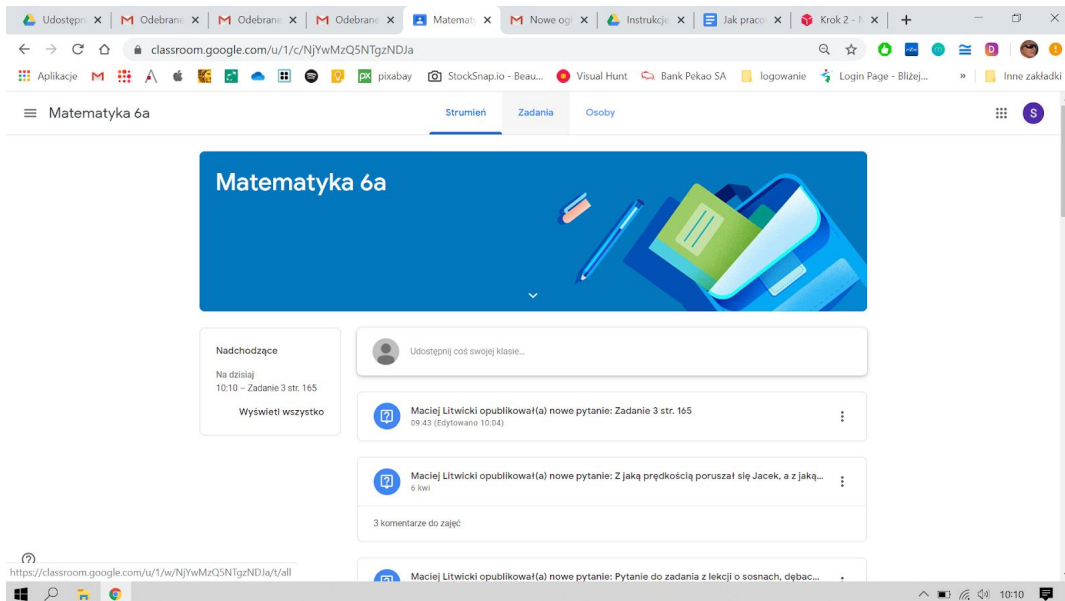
Udostępn ×
Odebrane ×
Odebrane ×
Odebrane ×
Matemat ×
Nowe ogł ×
Instrukcje ×
Jak praco ×
Krok 2 - N ×
+

classroom.google.com/u/1/c/NjYwMzQ5NTgzNDJa

Aplikacje
pixabay
StockSnap.io - Beau...
Visual Hunt
Bank Pekao SA
logowanie
Login Page - Bliżej...
»
Inne zakładki

Matematyka 6a
Strumień
Zadania
Osoby
S

Matematyka 6a

Nadchodzące
Na dzisiaj
10:10 – Zadanie 3 str. 165
Wyświetl wszystko

Udostępnij coś swojej klasie...

Maciej Litwicki opublikował(a) nowe pytanie: Zadanie 3 str. 165
09:43 (Edytowano 10:04)

Maciej Litwicki opublikował(a) nowe pytanie: Z jaką prędkością poruszał się Jacek, a z jaką...
6 kwi

3 komentarze do zajęć

Maciej Litwicki opublikował(a) nowe pytanie: Pytanie do zadania z lekcji o sosnach, dębac...

https://classroom.google.com/u/1/w/NjYwMzQ5NTgzNDJa/t/all

10:10